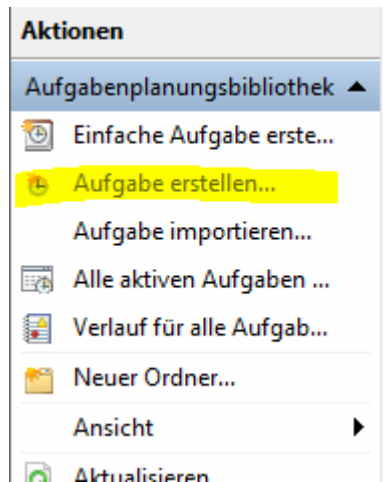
Aktionen

Aufgabenplanungsbibliothek ▲

Einfache Aufgabe erste...

Aufgabe erstellen...

Aufgabe importieren...

Alle aktiven Aufgaben ...

Verlauf für alle Aufgab...

Neuer Ordner...

Ansicht ▶

Aktualisieren